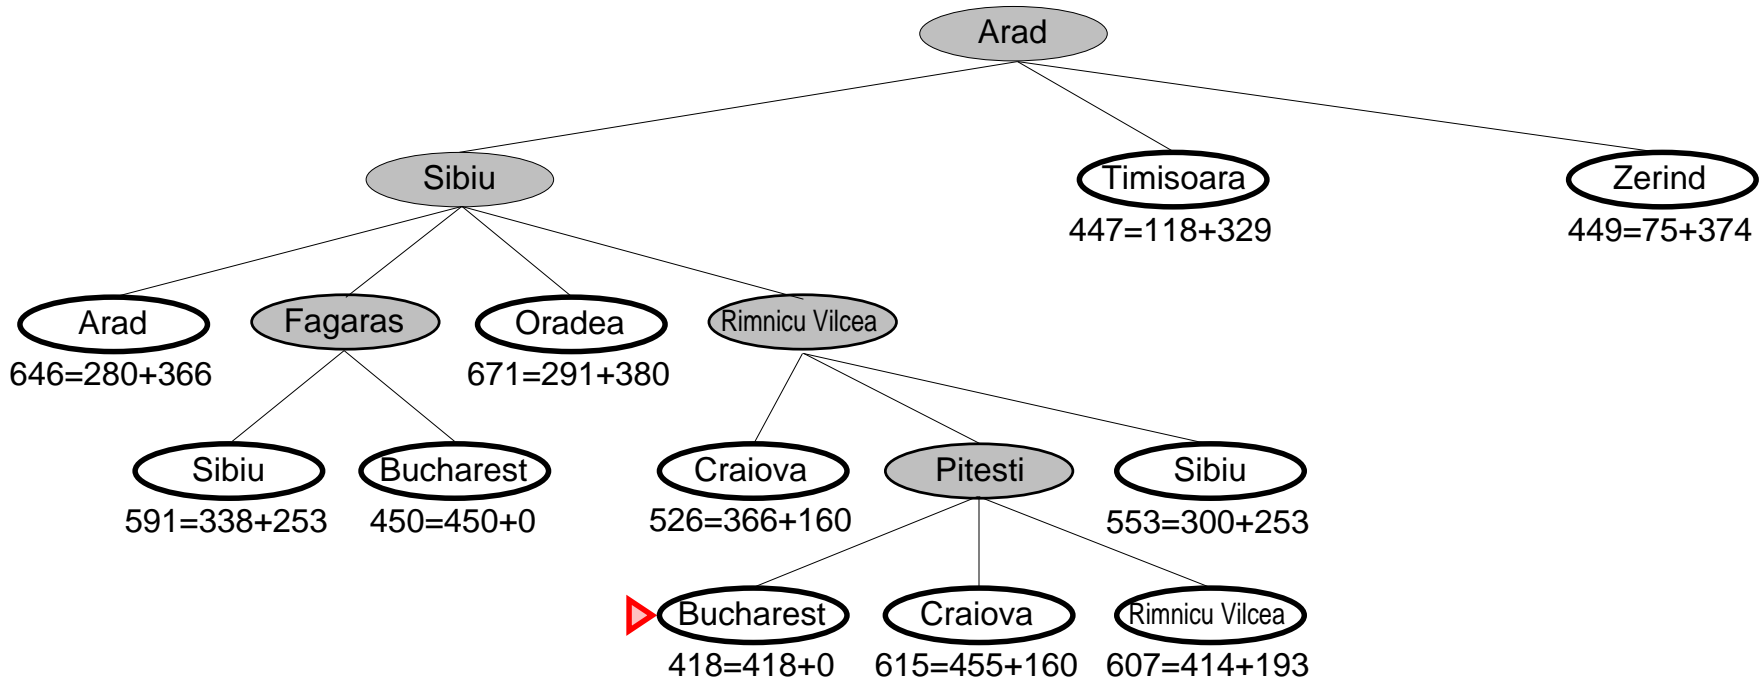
Arad

Sibiu

Timisoara
447=118+329

Zerind
449=75+374

Arad
646=280+366

Fagaras

Oradea
671=291+380

Rimnicu Vilcea

Sibiu
591=338+253

Bucharest
450=450+0

Craiova
526=366+160

Pitesti

Sibiu
553=300+253

Bucharest
418=418+0

Craiova
615=455+160

Rimnicu Vilcea
607=414+193